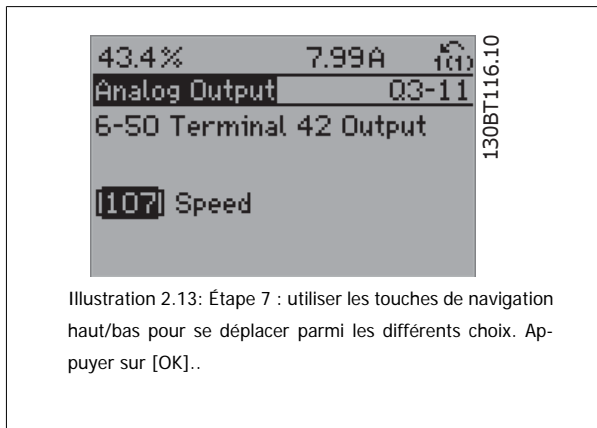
43.4% 7.99A 1(1)
Analog Output 03-11
6-50 Terminal 42 Output

[107] Speed

130BT116.10

Illustration 2.13: Étape 7 : utiliser les touches de navigation haut/bas pour se déplacer parmi les différents choix. Appuyer sur [OK]..